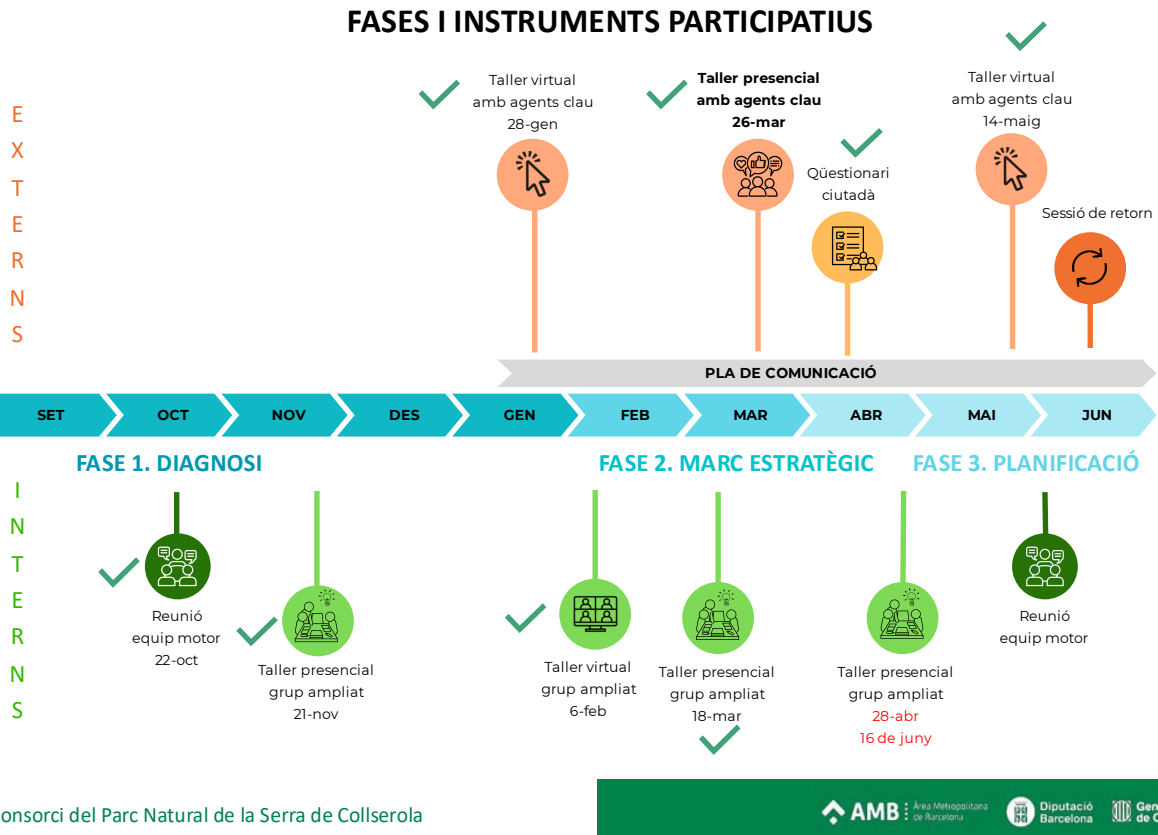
FASES I INSTRUMENTS PARTICIPATIUS

E
X
T
E
R
N
S

Taller virtual amb agents clau 28-gen

**Taller presencial amb agents clau 26-mar**

Qüestionari ciutadà

Taller virtual amb agents clau 14-maig

Sessió de retorn

PLA DE COMUNICACIÓ

| SET | OCT | NOV | DES | GEN | FEB | MAR | ABR | MAI | JUN |
|---|---|---|---|---|---|---|---|---|---|

FASE 1. DIAGNOSI

FASE 2. MARC ESTRATÈGIC

FASE 3. PLANIFICACIÓ

I
N
T
E
R
N
S

Reunió equip motor 22-oct

Taller presencial grup ampliat 21-nov

Taller virtual grup ampliat 6-feb

Taller presencial grup ampliat 18-mar

Taller presencial grup ampliat 28-abr 16 de juny

Reunió equip motor

onsorci del Parc Natural de la Serra de Collserola

AMB Àrea Metropolitana de Barcelona

Diputació Barcelona

Gen de C